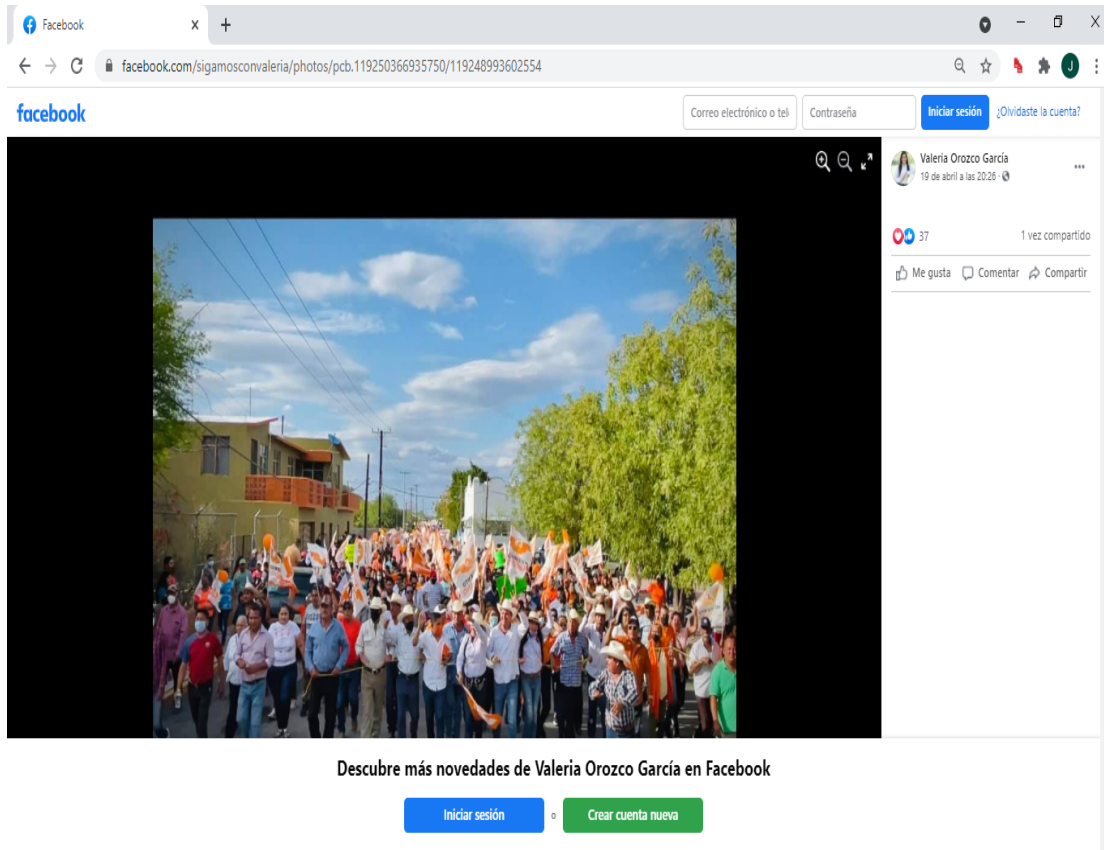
Facebook × +

facebook.com/sigamosconvaleria/photos/pcb.119250366935750/119248993602554

J

facebook

Correo electrónico o tel

Contraseña

Iniciar sesión

¿Olvidaste la cuenta?

Valeria Orozco García
19 de abril a las 20:26 ·

...

37

1 vez compartido

Me gusta Comentar Compartir

Descubre más novedades de Valeria Orozco García en Facebook

Iniciar sesión o Crear cuenta nueva